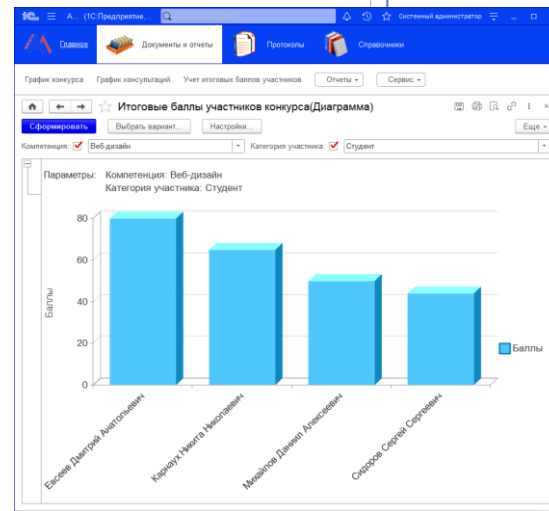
1С A... (1С:Предприятие, Системный администратор

Главное Документы и отчеты Протоколы Справочники

График конкурса График консультаций Учет итоговых баллов участников Отчеты Сервис

Итоговые баллы участников конкурса(Диаграмма)

Сформировать Выбрать вариант... Настройки... Еще

Компетенция: Веб-дизайн Категория участника: Студент

Параметры: Компетенция: Веб-дизайн
Категория участника: Студент

80
60
40
20
0

Баллы

Евсеев Дмитрий Анатольевич
Карнаух Никита Николаевич
Михайлов Даниил Алексеевич
Сидоров Сергей Сергеевич

Баллы